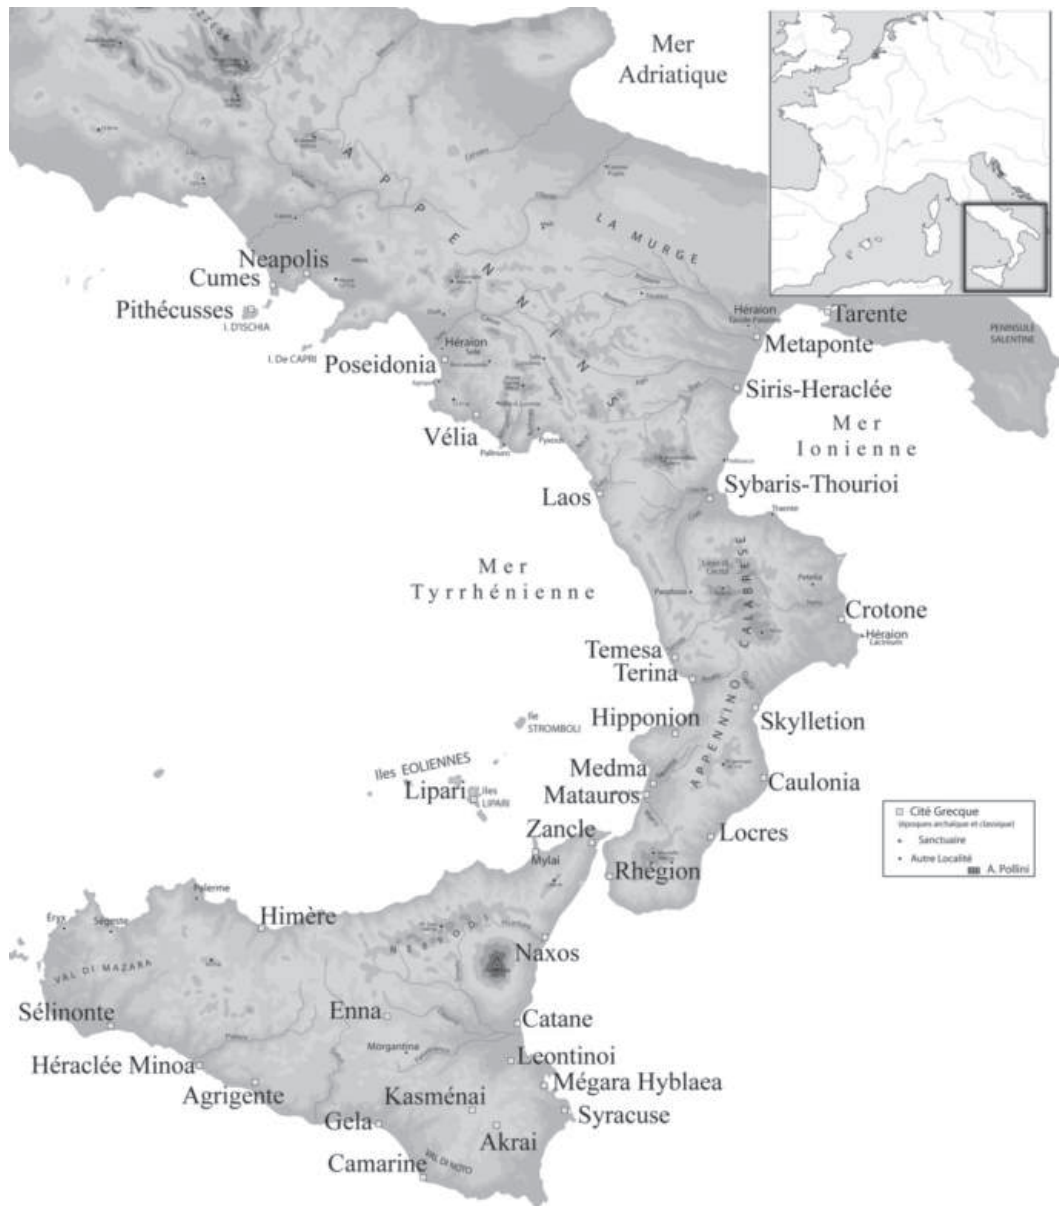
Mer Adriatique

APPENNINS

LA MURGE

Neapolis
Cumes
Pithécusses
I. D'ISCHIA
I. De CAPRI
Poseidonia
Héraion
Vélia
Palinuro

Héraion
Tarente
PENINSULE SALENTINE
Metaponte
Siris-Heraclée

Mer Ionienne

Sybaris-Thourioi
Laos

Mer Tyrrhénienne

CALABRESE
Crotone
Héraion
Temesa
Terina
Hipponion
Skylletion
Ile STROMBOLI
Iles EOLIENNES
Lipari
Iles LIPARI
Medma
Matauros
APPENNINO
Caulonia
Zancle
Mylai
Locres
Rhégion

□ Cité Grecque
(époques archaïque et classique)
• Sanctuaire
• Autre Localité
A. Pollini

Palerme
Eryx
Segeste
Himère
VAL DI MAZARA
Naxos
Sélinonte
Enna
Catane
Morgantina
Héraclée Minoa
Leontinoi
Agrigente
Mégara Hyblaea
Kasménai
Syracuse
Gela
Akrai
Camarine
VAL DI NOTO